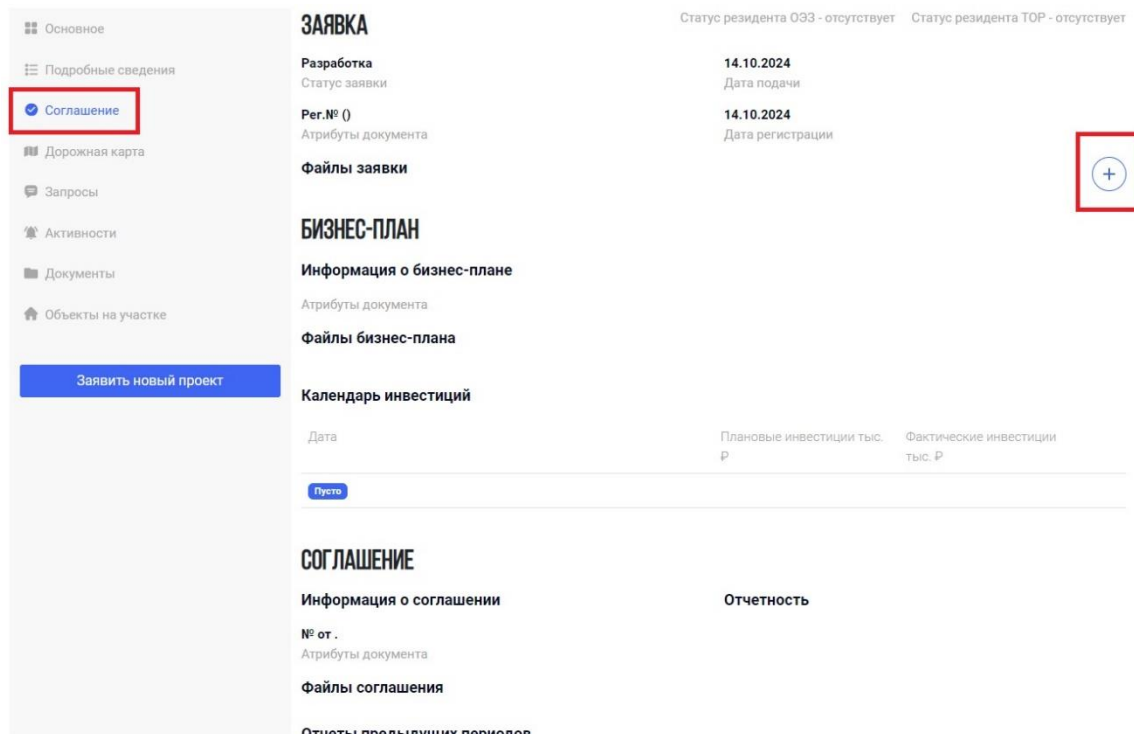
Основное
Подробные сведения
Соглашение
Дорожная карта
Запросы
Активности
Документы
Объекты на участке

Заявить новый проект

ЗАЯВКА

Статус резидента ОЭЗ - отсутствует Статус резидента ТОР - отсутствует

Разработка
Статус заявки

14.10.2024
Дата подачи

Рег.№ ()
Атрибуты документа

14.10.2024
Дата регистрации

Файлы заявки

+

БИЗНЕС-ПЛАН

Информация о бизнес-плане

Атрибуты документа

Файлы бизнес-плана

Календарь инвестиций

| Дата | Плановые инвестиции тыс. ₽ | Фактические инвестиции тыс. ₽ |
|---|---|---|
| Пусто | | |

СОГЛАШЕНИЕ

Информация о соглашении

Отчетность

№ от .
Атрибуты документа

Файлы соглашения

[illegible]